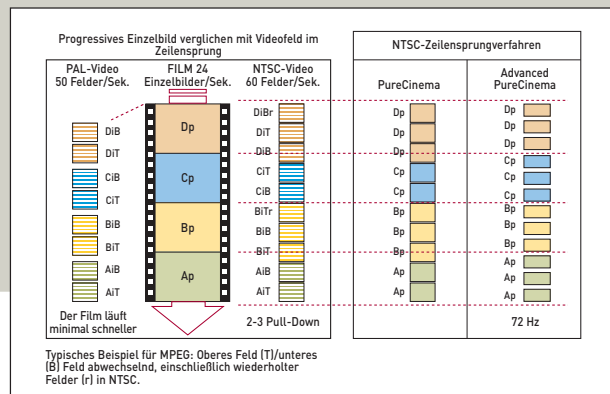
Progressives Einzelbild verglichen mit Videofeld im Zeilensprung

PAL-Video 50 Felder/Sek.

FILM 24 Einzelbilder/Sek.

NTSC-Video 60 Felder/Sek.

DiB
DiT
CiB
CiT
BiB
BiT
AiB
AiT

Dp
Cp
Bp
Ap

DiBr
DiT
DiB
CiT
CiB
BiTr
BiB
BiT
AiB
AiT

Der Film läuft minimal schneller

2-3 Pull-Down

NTSC-Zeilensprungverfahren

PureCinema

Dp
Dp
Dp
Cp
Cp
Bp
Bp
Bp
Ap
Ap

Advanced PureCinema

Dp
Dp
Dp
Cp
Cp
Cp
Bp
Bp
Bp
Ap
Ap
Ap

72 Hz

Typisches Beispiel für MPEG: Oberes Feld (T)/unteres (B) Feld abwechselnd, einschließlich wiederholter Felder (r) in NTSC.